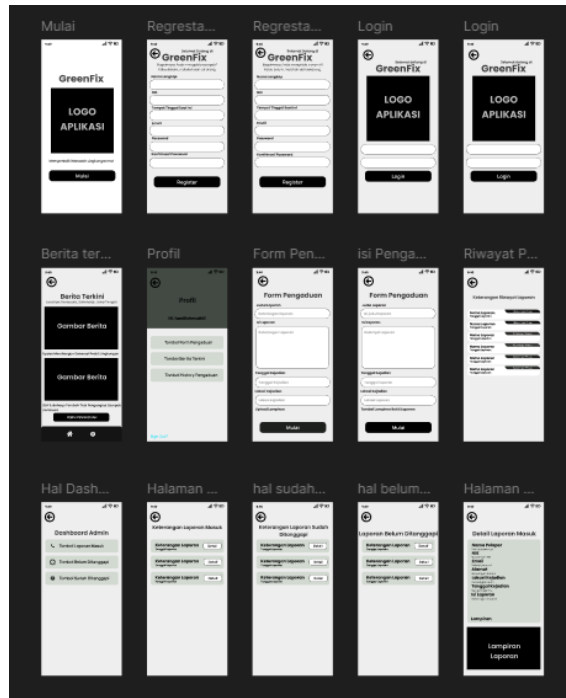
Mulai

GreenFix

LOGO APLIKASI

Mulai

Regresta...

Selamat Datang di GreenFix

Nama Lengkap

NIK

Tempat/Tanggal Lahir

Email

Password

Konfirmasi Password

Register

Regresta...

Selamat Datang di GreenFix

Nama Lengkap

NIK

Tempat/Tanggal Lahir

Email

Password

Konfirmasi Password

Register

Login

Selamat Datang di GreenFix

LOGO APLIKASI

Login

Login

Selamat Datang di GreenFix

LOGO APLIKASI

Login

Berita ter...

Berita Terkini

Gambar Berita

Gambar Berita

Profil

Profil

Tombol Form Pengaduan

Tombol Berita Terkini

Tombol Riwayat Pengaduan

Form Pen...

Form Pengaduan

Kirim

isi Penga...

Form Pengaduan

Mulai

Riwayat P...

Keterangan Riwayat Laporan

Hal Dash...

Dashboard Admin

Tombol Laporan Masuk

Tombol Belum Ditanggapi

Tombol Sudah Ditanggapi

Halaman ...

Keterangan Laporan Masuk

Keterangan Laporan

Keterangan Laporan

Keterangan Laporan

hal sudah...

Keterangan Laporan Sudah Ditanggapi

Keterangan Laporan

Keterangan Laporan

Keterangan Laporan

hal belum...

Laporan Belum Ditanggapi

Keterangan Laporan

Keterangan Laporan

Keterangan Laporan

Halaman ...

Detail Laporan Masuk

Nama Pelapor

NIK

Email

Alamat

Lokasi Kejadian

Tanggal Kejadian

Isi Laporan

Lampiran

Lampiran Laporan